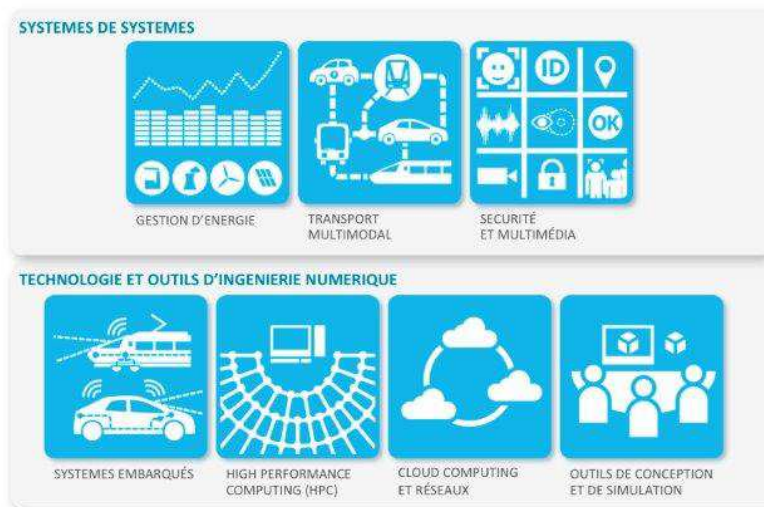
SYSTEMES DE SYSTEMES

ID

OK

GESTION D'ENERGIE

TRANSPORT MULTIMODAL

SECURITÉ ET MULTIMÉDIA

TECHNOLOGIE ET OUTILS D'INGENIERIE NUMERIQUE

SYSTEMES EMBARQUÉS

HIGH PERFORMANCE COMPUTING (HPC)

CLOUD COMPUTING ET RÉSEAUX

OUTILS DE CONCEPTION ET DE SIMULATION